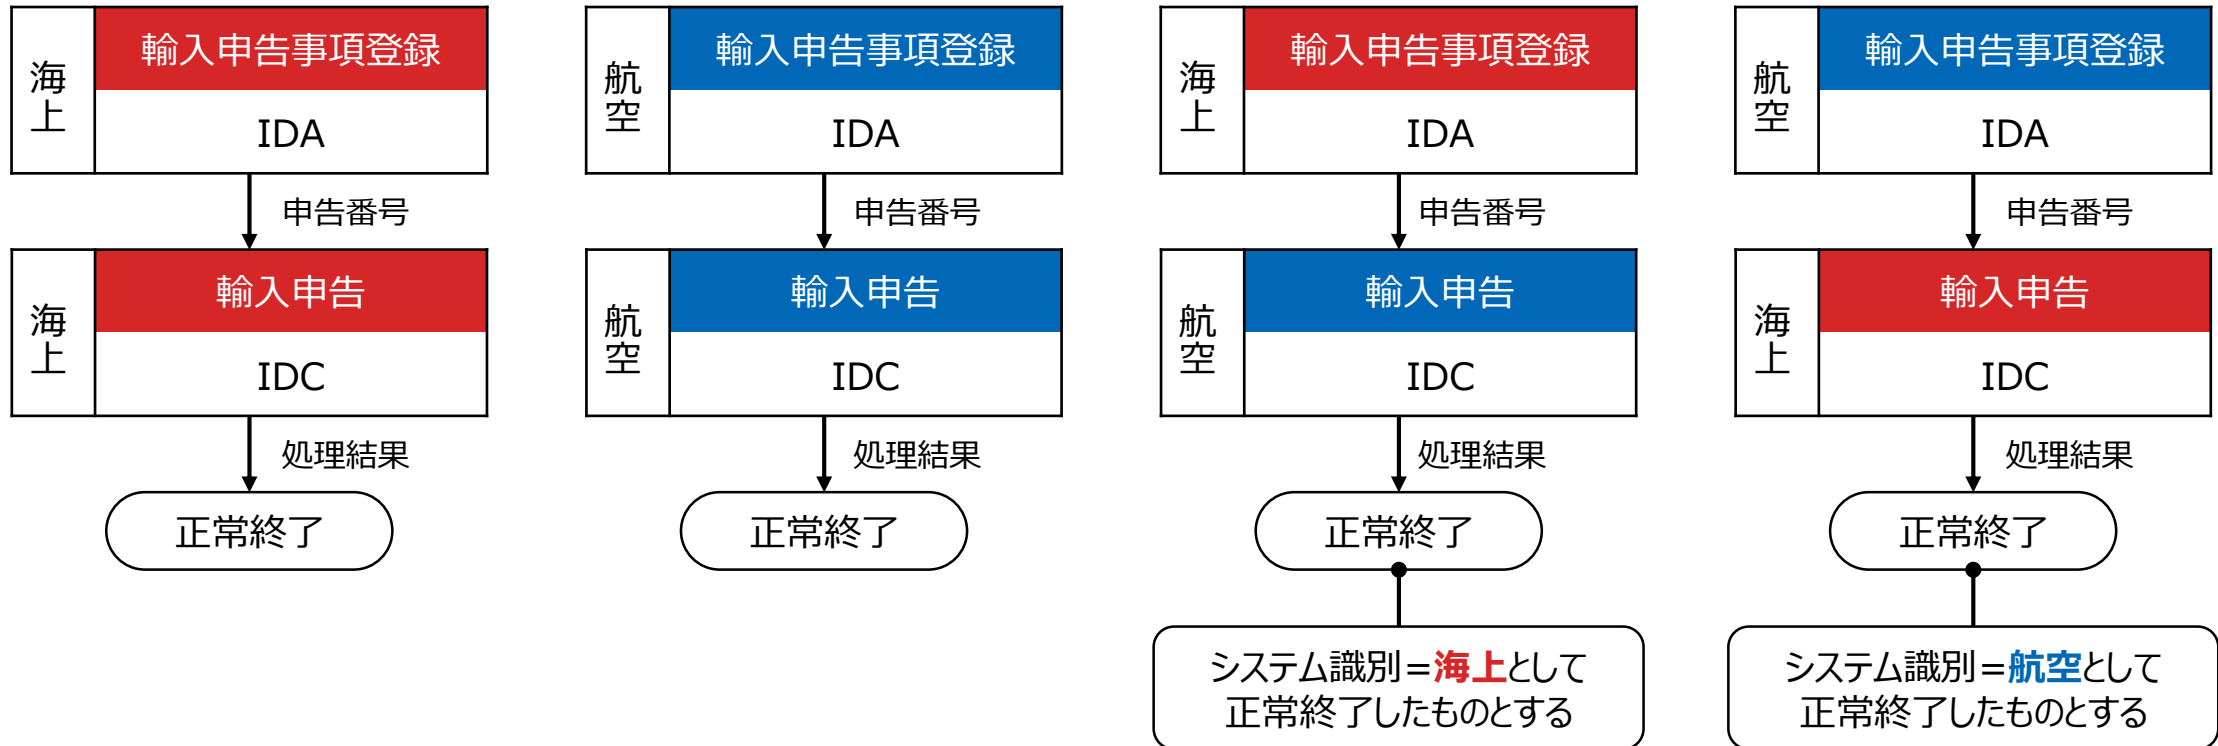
海上 輸入申告事項登録
IDA
申告番号
海上 輸入申告
IDC
処理結果
正常終了

航空 輸入申告事項登録
IDA
申告番号
航空 輸入申告
IDC
処理結果
正常終了

海上 輸入申告事項登録
IDA
申告番号
航空 輸入申告
IDC
処理結果
正常終了
システム識別＝海上として正常終了したものとする

航空 輸入申告事項登録
IDA
申告番号
海上 輸入申告
IDC
処理結果
正常終了
システム識別＝航空として正常終了したものとする